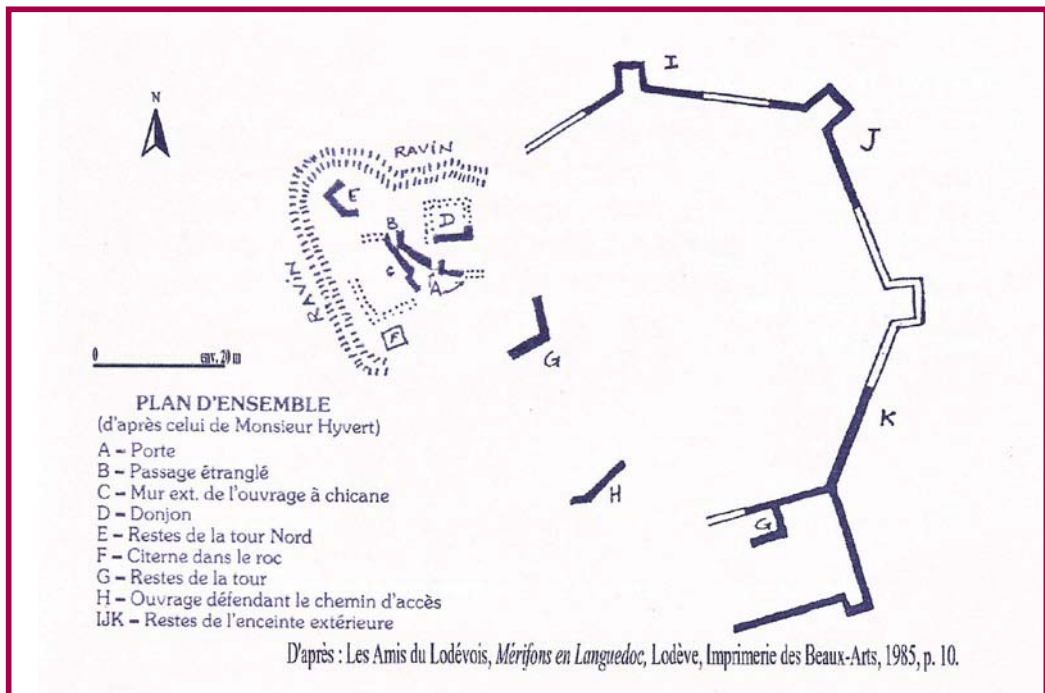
N

RAVIN

E

B

D

C

A

RAVIN

F

0 env. 20 m

G

I

J

K

H

G

PLAN D'ENSEMBLE
(d'après celui de Monsieur Hyvert)
A – Porte
B – Passage étranglé
C – Mur ext. de l'ouvrage à chicane
D – Donjon
E – Restes de la tour Nord
F – Citerne dans le roc
G – Restes de la tour
H – Ouvrage défendant le chemin d'accès
IJK – Restes de l'enceinte extérieure

D'après : Les Amis du Lodévois, *Mérifons en Languedoc*, Lodève, Imprimerie des Beaux-Arts, 1985, p. 10.